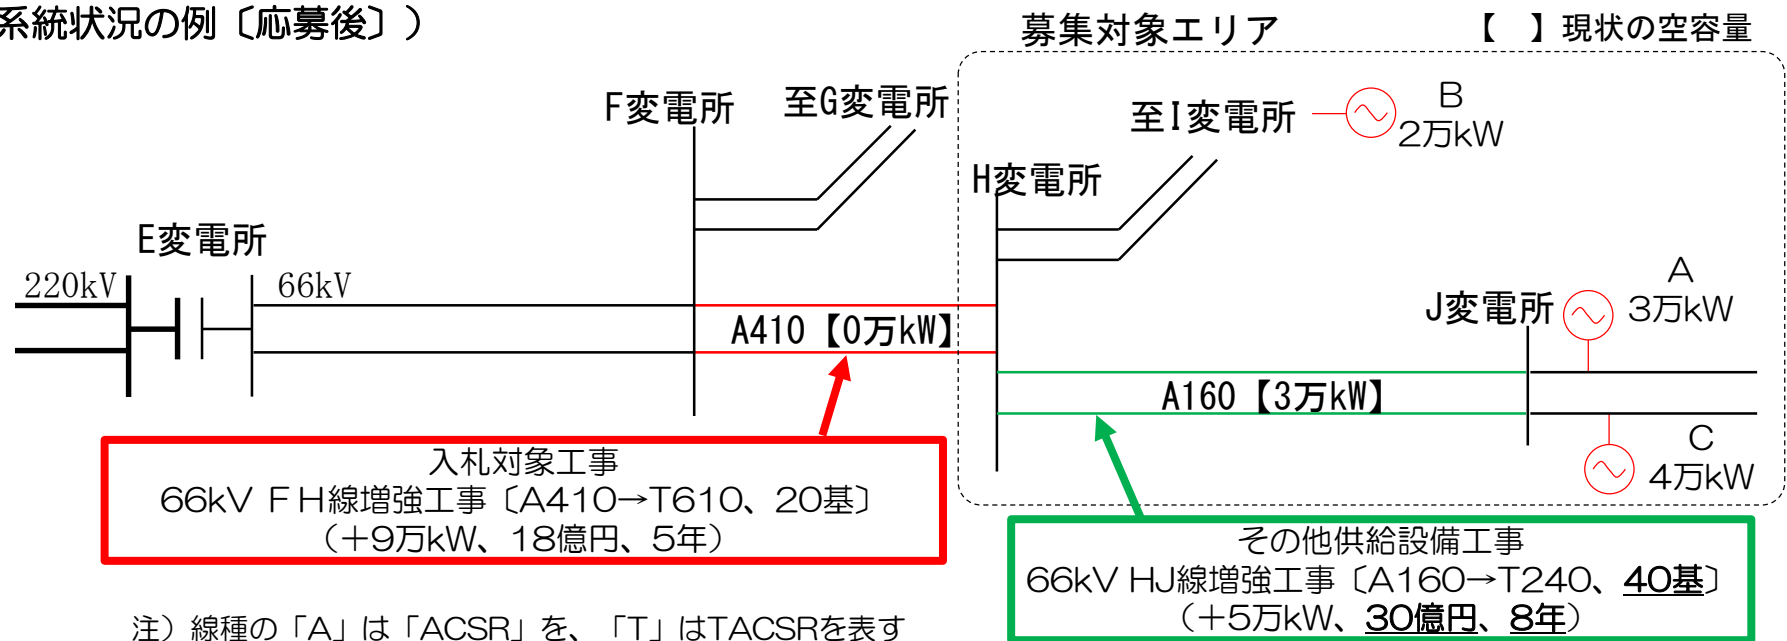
系統状況の例〔応募後〕）

募集対象エリア

【　】現状の空容量

F変電所

至G変電所

至I変電所

B
2万kW

H変電所

E変電所

220kV

66kV

A410【0万kW】

J変電所

A
3万kW

A160【3万kW】

C
4万kW

入札対象工事
66kV FH線増強工事〔A410→T610、20基〕
（+9万kW、18億円、5年）

その他供給設備工事
66kV HJ線増強工事〔A160→T240、40基〕
（+5万kW、30億円、8年）

注）線種の「A」は「ACSR」を、「T」はTACSRを表す